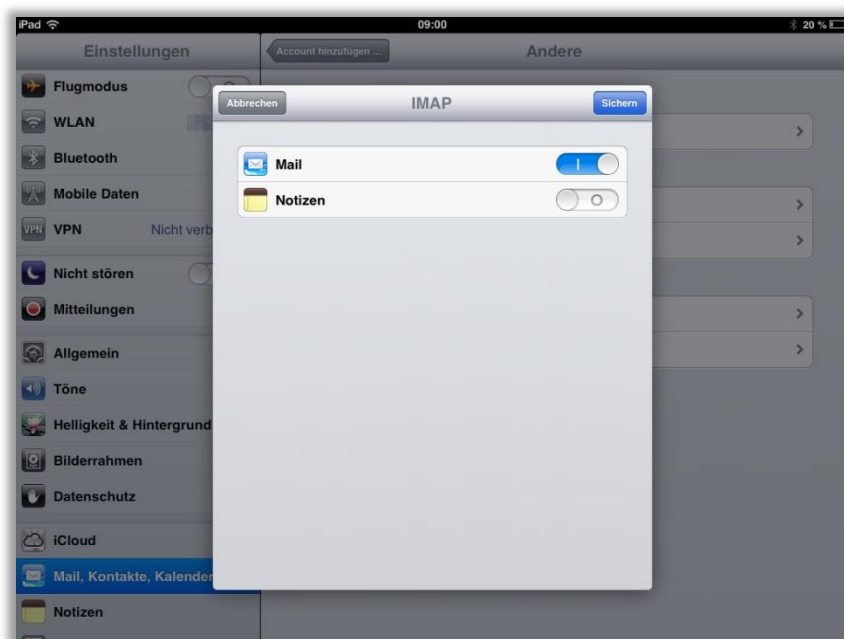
iPad
09:00
20 %

Einstellungen
Account hinzufügen ...
Andere

Flugmodus
WLAN
Bluetooth
Mobile Daten
VPN Nicht verb
Nicht stören
Mitteilungen
Allgemein
Töne
Helligkeit & Hintergrund
Bilderrahmen
Datenschutz
iCloud
Mail, Kontakte, Kalender
Notizen

Abbrechen
IMAP
Sichern

Mail
Notizen